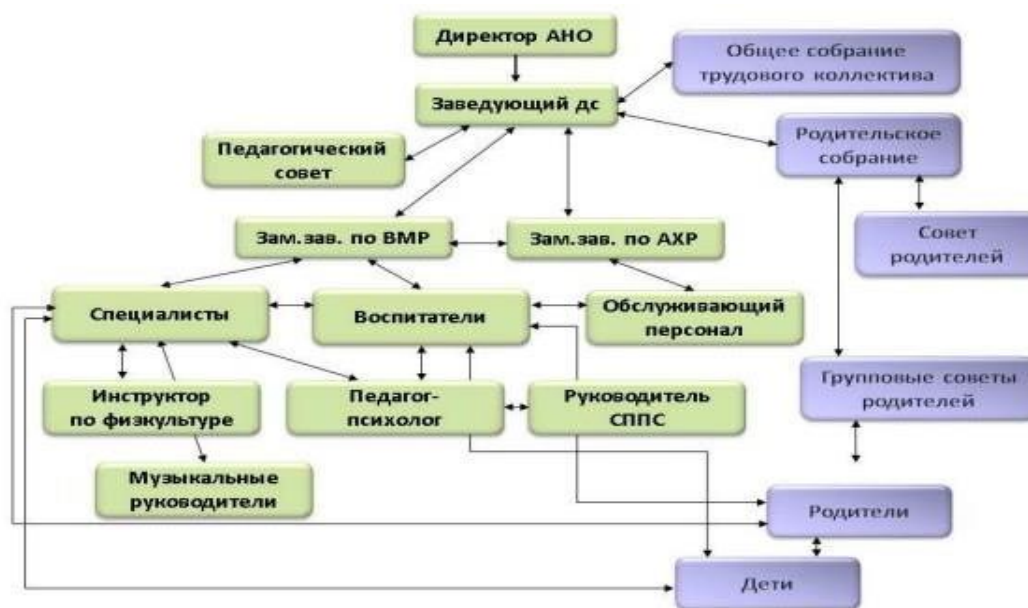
Директор АНО

Общее собрание трудового коллектива

Заведующий дс

Педагогический совет

Родительское собрание

Зам.зав. по ВМР

Зам.зав. по АХР

Совет родителей

Специалисты

Воспитатели

Обслуживающий персонал

Инструктор по физкультуре

Педагог-психолог

Руководитель СППС

Групповые советы родителей

Музыкальные руководители

Родители

Дети